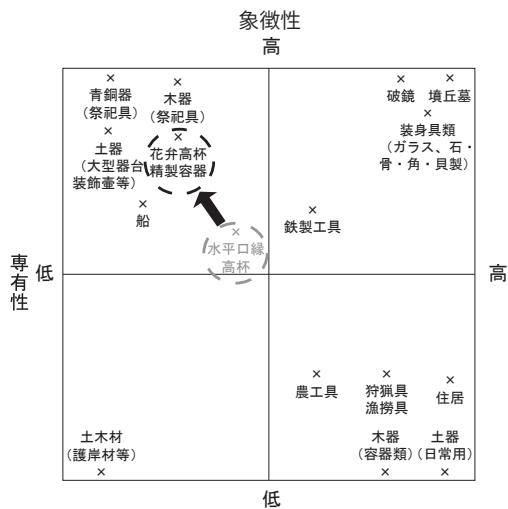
象徴性

高

×
青銅器
（祭祀具）

×
木器
（祭祀具）

×
土器
（大型器台
装飾壷等）

×
花弁高杯
精製容器

×
船

×
水平口縁
高杯

×
破鏡

×
墳丘墓

×
装身具類
（ガラス、石・
骨・角・貝製）

×
鉄製工具

専有性

低

高

×
農工具

×
狩猟具
漁撈具

×
住居

土木材
（護岸材等）
×

木器
（容器類）
×

土器
（日常用）
×

低